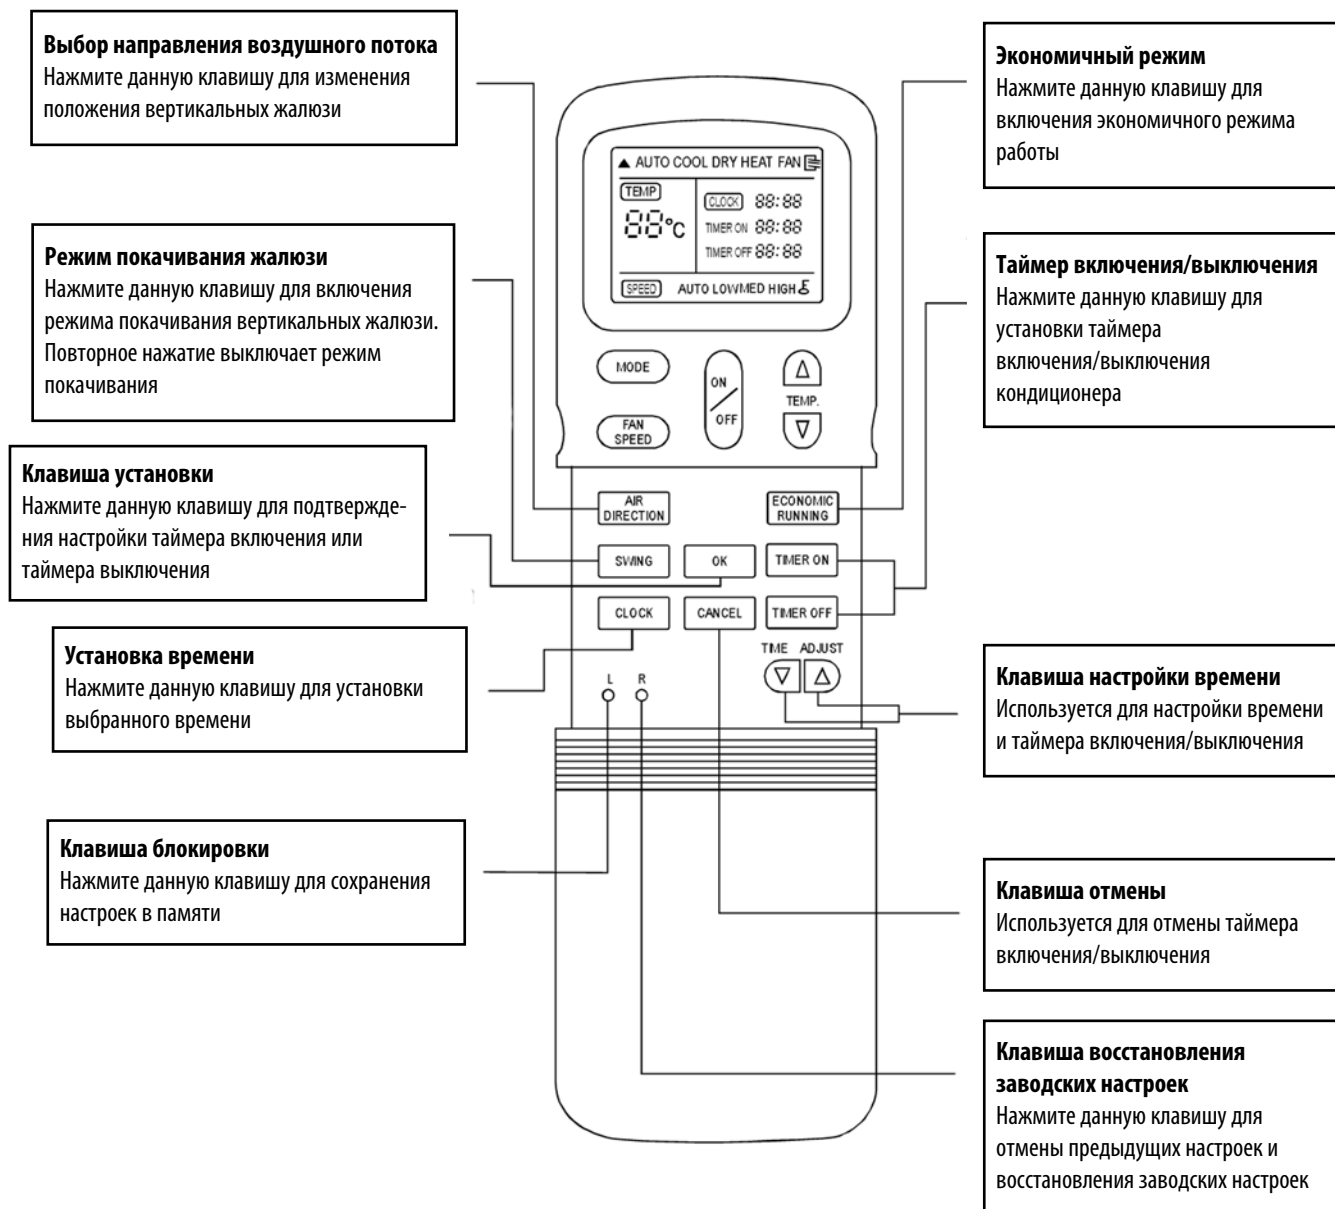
**Выбор направления воздушного потока**
Нажмите данную клавишу для изменения положения вертикальных жалюзи

**Режим покачивания жалюзи**
Нажмите данную клавишу для включения режима покачивания вертикальных жалюзи. Повторное нажатие выключает режим покачивания

**Клавиша установки**
Нажмите данную клавишу для подтверждения настройки таймера включения или таймера выключения

**Установка времени**
Нажмите данную клавишу для установки выбранного времени

**Клавиша блокировки**
Нажмите данную клавишу для сохранения настроек в памяти

AUTO COOL DRY HEAT FAN
TEMP
88°C
CLOCK 88:88
TIMER ON 88:88
TIMER OFF 88:88
SPEED AUTO LOWMED HIGH

MODE
ON / OFF
TEMP.
FAN SPEED
AIR DIRECTION
ECONOMIC RUNNING
SWING
OK
TIMER ON
CLOCK
CANCEL
TIMER OFF
TIME ADJUST
L R

**Экономичный режим**
Нажмите данную клавишу для включения экономичного режима работы

**Таймер включения/выключения**
Нажмите данную клавишу для установки таймера включения/выключения кондиционера

**Клавиша настройки времени**
Используется для настройки времени и таймера включения/выключения

**Клавиша отмены**
Используется для отмены таймера включения/выключения

**Клавиша восстановления заводских настроек**
Нажмите данную клавишу для отмены предыдущих настроек и восстановления заводских настроек